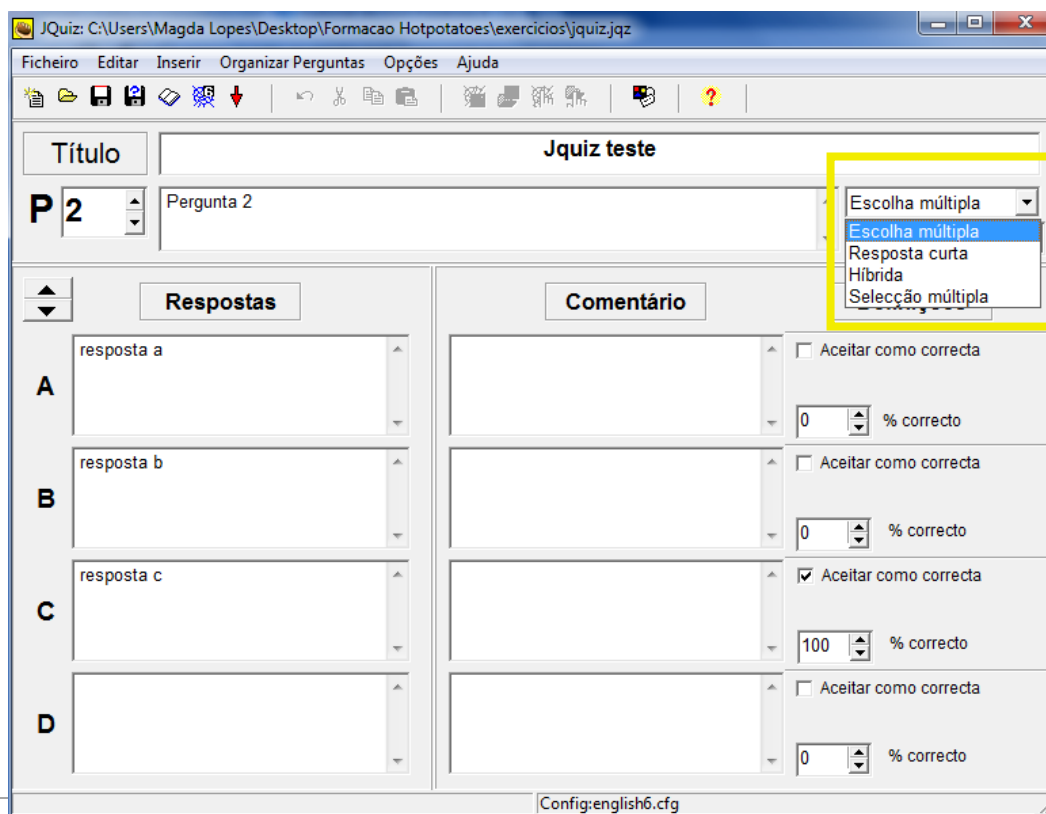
JQuiz: C:\Users\Magda Lopes\Desktop\Formacao Hotpotatoes\exercicios\jquiz.jqz

Ficheiro Editar Inserir Organizar Perguntas Opções Ajuda

Título

Jquiz teste

P 2

Pergunta 2

Escolha múltipla

Escolha múltipla
Resposta curta
Híbrida
Selecção múltipla

Respostas

Comentário

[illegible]

A

resposta a

Aceitar como correcta

0 % correcto

B

resposta b

Aceitar como correcta

0 % correcto

C

resposta c

Aceitar como correcta

100 % correcto

D

Aceitar como correcta

0 % correcto

Config:english6.cfg